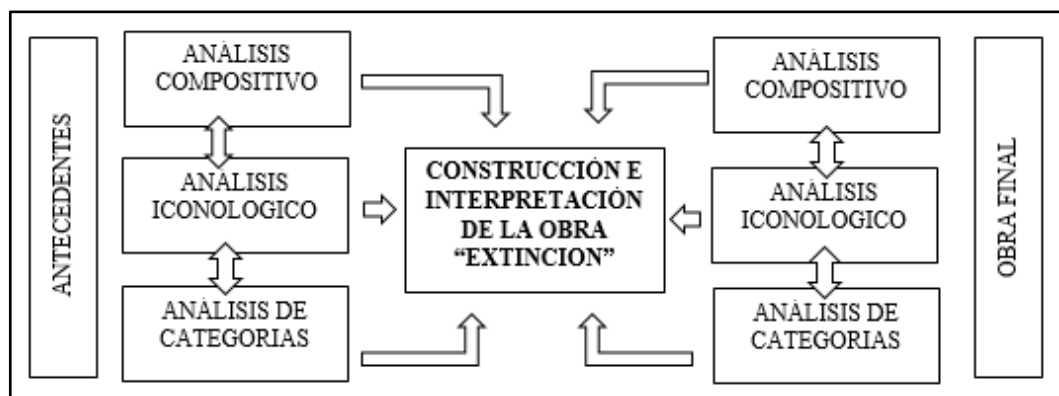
ANTECEDENTES

ANÁLISIS COMPOSITIVO

ANÁLISIS ICONOLOGICO

ANÁLISIS DE CATEGORIAS

CONSTRUCCIÓN E INTERPRETACIÓN DE LA OBRA “EXTINCION”

ANÁLISIS COMPOSITIVO

ANÁLISIS ICONOLOGICO

ANÁLISIS DE CATEGORIAS

OBRA FINAL